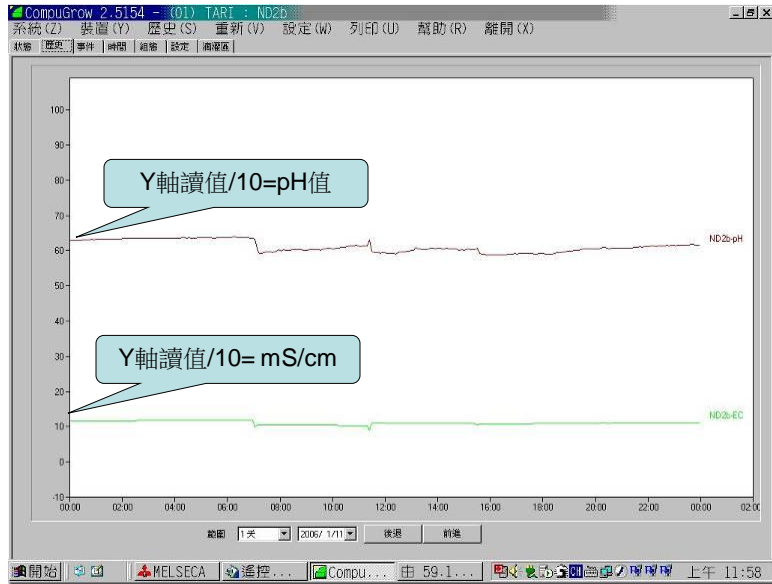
CompuGrow 2.5154 - (01) TARI : ND2b

系統(Z) 裝置(Y) 歷史(S) 重新(V) 設定(W) 列印(U) 幫助(R) 離開(X)

狀態 歷史 事件 時間 組態 設定 滴灌區

100
90
80
70
60
50
40
30
20
10
0
-10

Y軸讀值/10=pH值

ND2b-pH

Y軸讀值/10= mS/cm

ND2b-EC

00:00 02:00 04:00 06:00 08:00 10:00 12:00 14:00 16:00 18:00 20:00 22:00 00:00 02:00

範圍 1天 2006/ 1/11 後退 前進

開始 MELSECA 遙控... Compu... 59.1... 上午 11:58